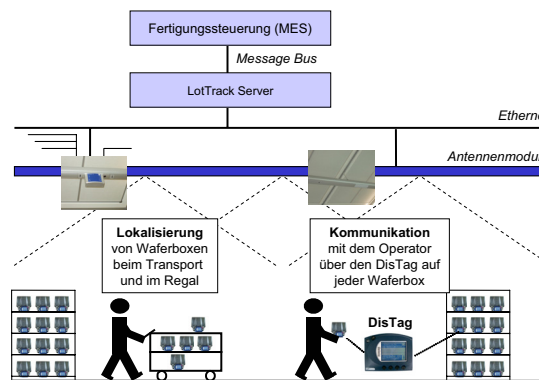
Fertigungssteuerung (MES)

Message Bus

LotTrack Server

Etherne

Antennenmodul

Lokalisierung von Waferboxen beim Transport und im Regal

Kommunikation mit dem Operator über den DisTag auf jeder Waferbox

DisTag